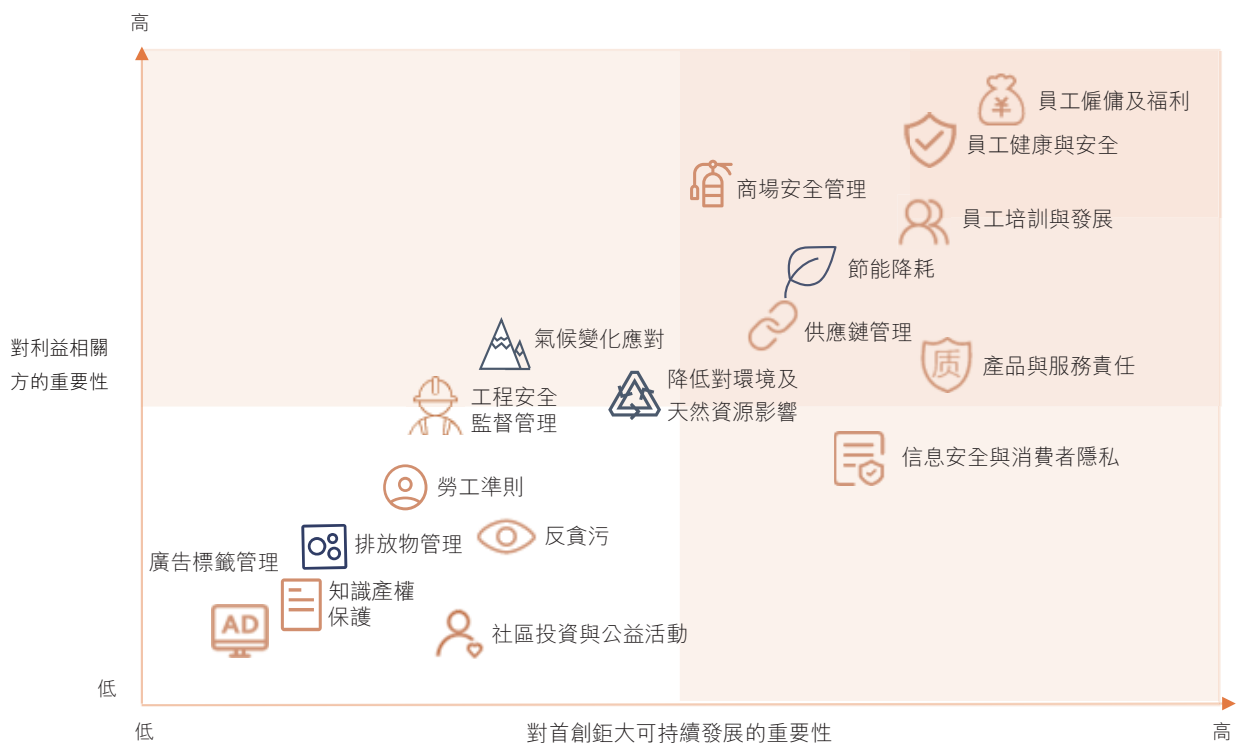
高

員工僱傭及福利

員工健康與安全

商場安全管理

員工培訓與發展

節能降耗

對利益相關方的重要性

氣候變化應對

供應鏈管理

產品與服務責任

工程安全監督管理

降低對環境及天然資源影響

信息安全與消費者隱私

勞工準則

排放物管理

反貪污

廣告標籤管理

知識產權保護

AD

社區投資與公益活動

低

低

對首創鉅大可持續發展的重要性

高